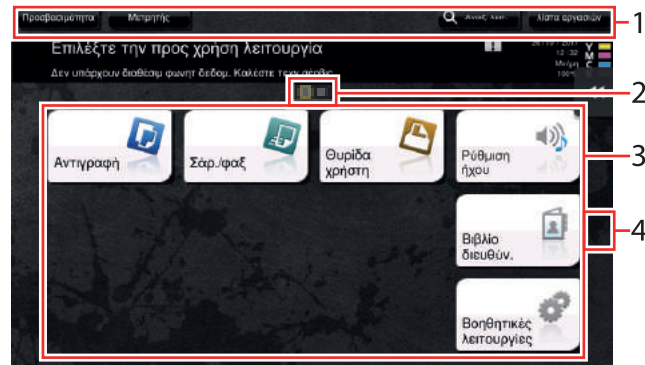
Προσβασιμότητα
Μετρητής
Αναζ.λειτ.
Λίστα εργασιών
1
Επιλέξτε την προς χρήση λειτουργία
Δεν υπάρχουν διαθέσιμ φωνητ δεδομ. Καλέστε τεχν.αξιολ.
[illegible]
12:32
Μνήμη
100%
Y
M
C
K
2
Αντιγραφή
Σάρ./φαξ
Θυρίδα χρήστη
Ρύθμιση ήχου
3
Βιβλίο διευθύν.
4
Βοηθητικές λειτουργίες